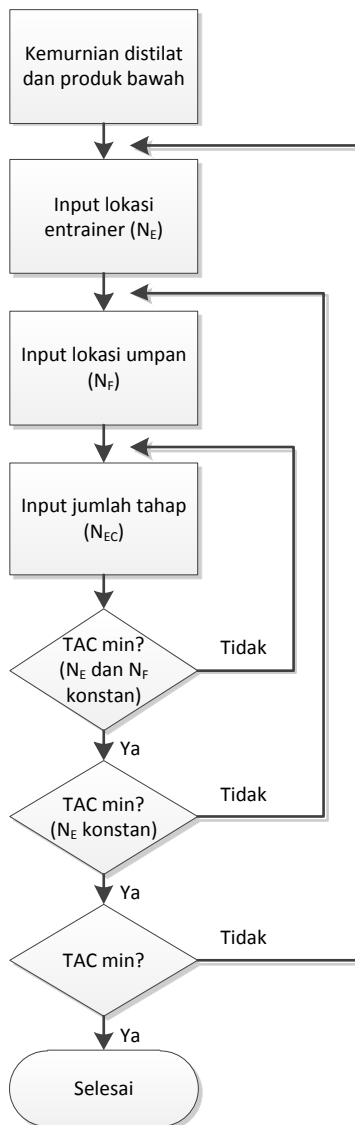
Kemurnian distilat dan produk bawah

Input lokasi entrainer ($N_E$)

Input lokasi umpan ($N_F$)

Input jumlah tahap ($N_{EC}$)

TAC min? ($N_E$ dan $N_F$ konstan)

Tidak

Ya

TAC min? ($N_E$ konstan)

Tidak

Ya

TAC min?

Tidak

Ya

Selesai